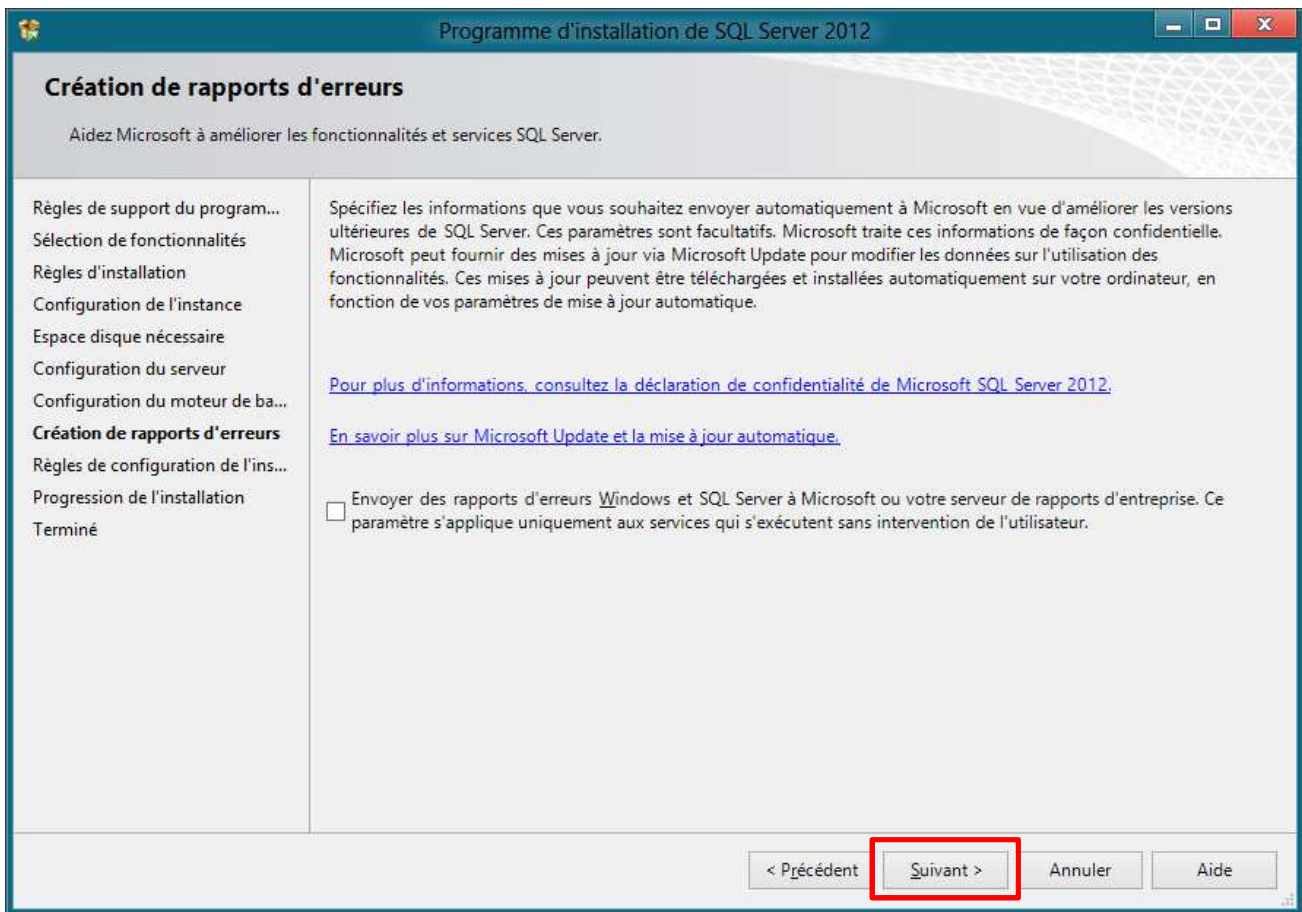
Programme d'installation de SQL Server 2012

Création de rapports d'erreurs

Aidez Microsoft à améliorer les fonctionnalités et services SQL Server.

Règles de support du program...
Sélection de fonctionnalités
Règles d'installation
Configuration de l'instance
Espace disque nécessaire
Configuration du serveur
Configuration du moteur de ba...
Création de rapports d'erreurs
Règles de configuration de l'ins...
Progression de l'installation
Terminé

Spécifiez les informations que vous souhaitez envoyer automatiquement à Microsoft en vue d'améliorer les versions ultérieures de SQL Server. Ces paramètres sont facultatifs. Microsoft traite ces informations de façon confidentielle. Microsoft peut fournir des mises à jour via Microsoft Update pour modifier les données sur l'utilisation des fonctionnalités. Ces mises à jour peuvent être téléchargées et installées automatiquement sur votre ordinateur, en fonction de vos paramètres de mise à jour automatique.

Pour plus d'informations, consultez la déclaration de confidentialité de Microsoft SQL Server 2012.

En savoir plus sur Microsoft Update et la mise à jour automatique.

Envoyer des rapports d'erreurs Windows et SQL Server à Microsoft ou votre serveur de rapports d'entreprise. Ce paramètre s'applique uniquement aux services qui s'exécutent sans intervention de l'utilisateur.

< Précédent | Suivant > | Annuler | Aide